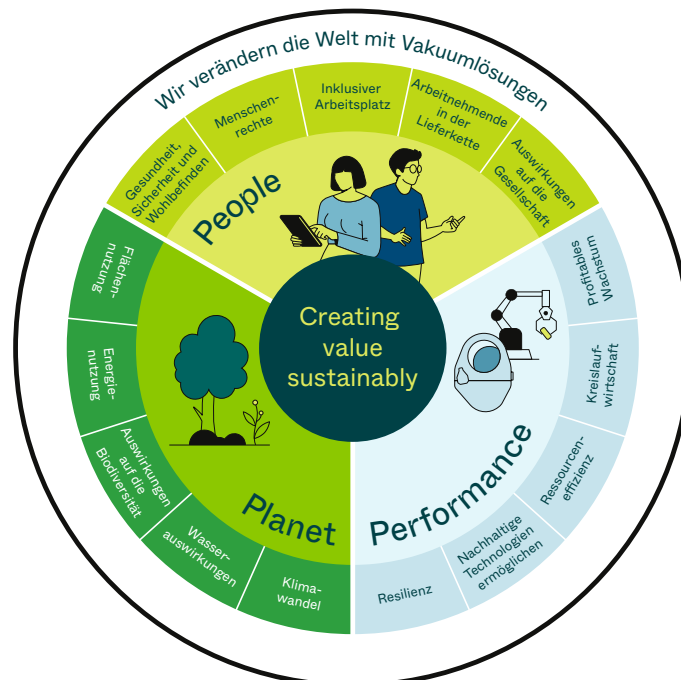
Wir verändern die Welt mit Vakuumlösungen

Creating value sustainably

People

Gesundheit, Sicherheit und Wohlbefinden

Menschenrechte

Inklusiver Arbeitsplatz

Arbeitnehmende in der Lieferkette

Auswirkungen auf die Gesellschaft

Performance

Profitables Wachstum

Kreislaufwirtschaft

Ressourceneffizienz

Nachhaltige Technologien ermöglichen

Resilienz

Planet

Klimawandel

Wasserauswirkungen

Auswirkungen auf die Biodiversität

Energienutzung

Flächennutzung